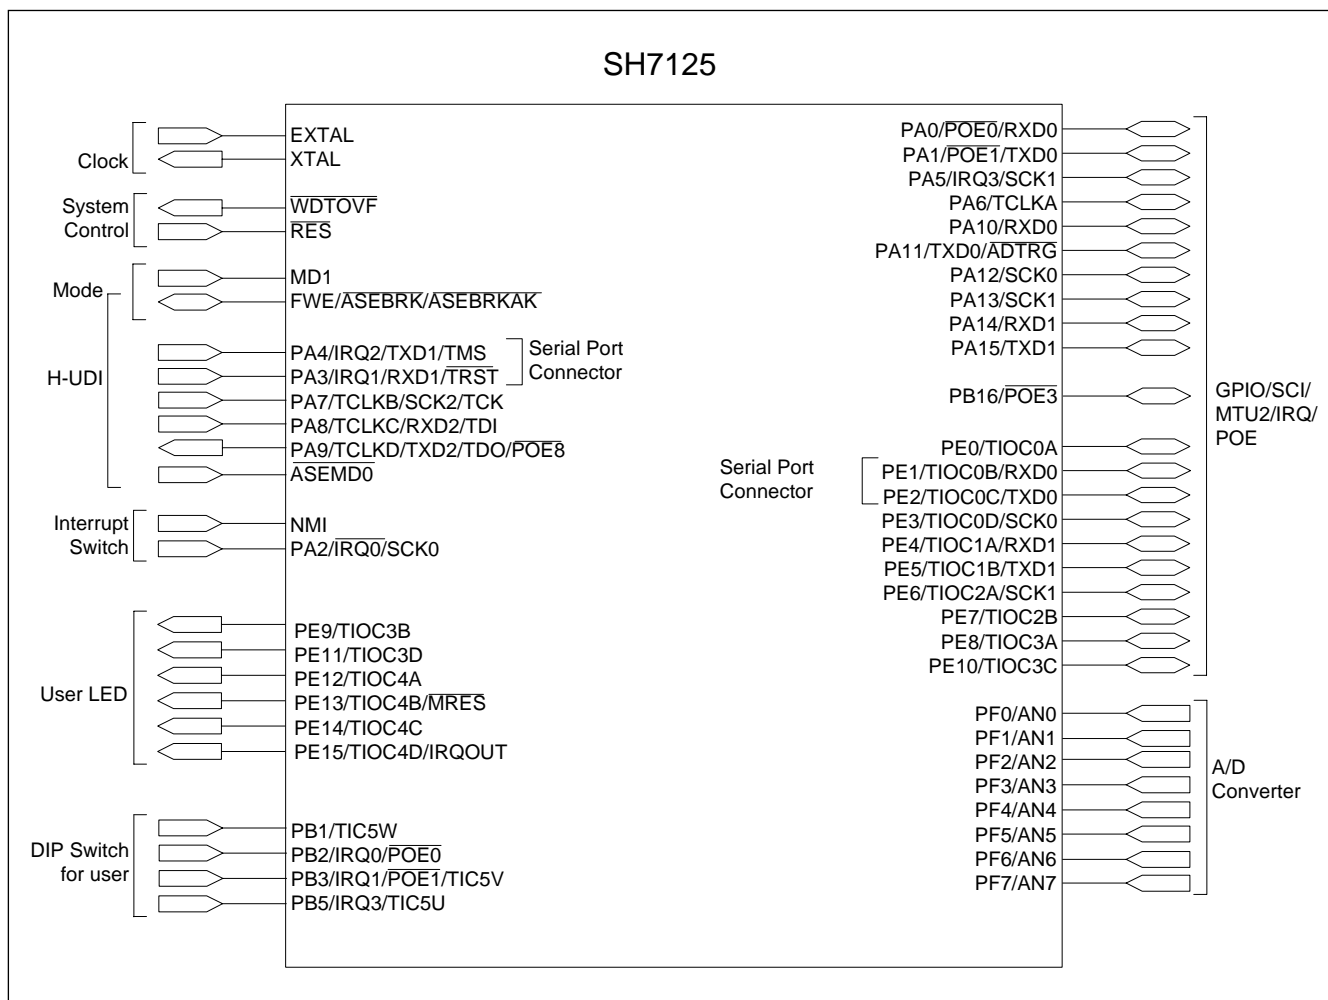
SH7125

Clock
EXTAL
XTAL

System Control
$\overline{WDTOVF}$
$\overline{RES}$

Mode
MD1
FWE/$\overline{ASEBRK}$/$\overline{ASEBRKAK}$

H-UDI
PA4/IRQ2/TXD1/TMS
PA3/IRQ1/RXD1/$\overline{TRST}$
Serial Port Connector
PA7/TCLKB/SCK2/TCK
PA8/TCLKC/RXD2/TDI
PA9/TCLKD/TXD2/TDO/$\overline{POE8}$
$\overline{ASEMD0}$

Interrupt Switch
NMI
PA2/$\overline{IRQ0}$/SCK0

User LED
PE9/TIOC3B
PE11/TIOC3D
PE12/TIOC4A
PE13/TIOC4B/$\overline{MRES}$
PE14/TIOC4C
PE15/TIOC4D/IRQOUT

DIP Switch for user
PB1/TIC5W
PB2/IRQ0/$\overline{POE0}$
PB3/IRQ1/$\overline{POE1}$/TIC5V
PB5/IRQ3/TIC5U

PA0/$\overline{POE0}$/RXD0
PA1/$\overline{POE1}$/TXD0
PA5/IRQ3/SCK1
PA6/TCLKA
PA10/RXD0
PA11/TXD0/$\overline{ADTRG}$
PA12/SCK0
PA13/SCK1
PA14/RXD1
PA15/TXD1
PB16/$\overline{POE3}$
PE0/TIOC0A
Serial Port Connector
PE1/TIOC0B/RXD0
PE2/TIOC0C/TXD0
PE3/TIOC0D/SCK0
PE4/TIOC1A/RXD1
PE5/TIOC1B/TXD1
PE6/TIOC2A/SCK1
PE7/TIOC2B
PE8/TIOC3A
PE10/TIOC3C
GPIO/SCI/ MTU2/IRQ/ POE

PF0/AN0
PF1/AN1
PF2/AN2
PF3/AN3
PF4/AN4
PF5/AN5
PF6/AN6
PF7/AN7
A/D Converter